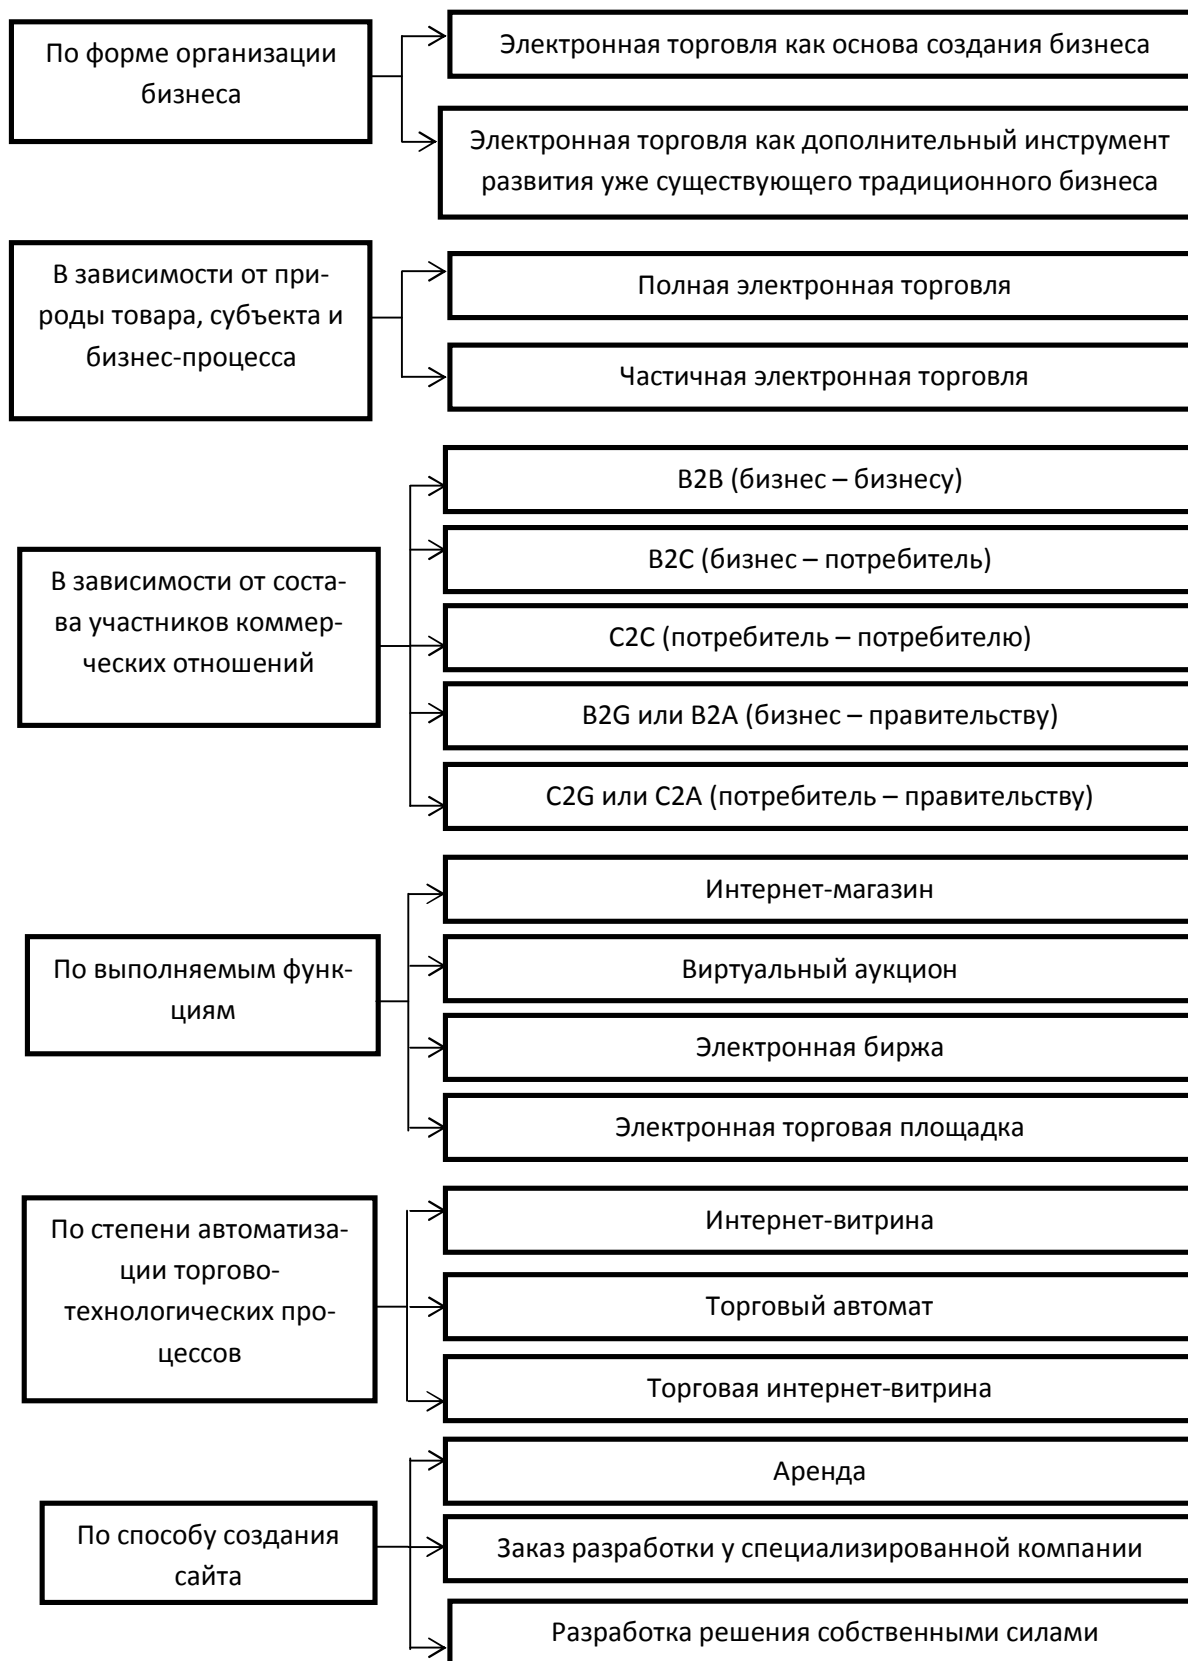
По форме организации бизнеса

Электронная торговля как основа создания бизнеса

Электронная торговля как дополнительный инструмент развития уже существующего традиционного бизнеса

В зависимости от природы товара, субъекта и бизнес-процесса

Полная электронная торговля

Частичная электронная торговля

В зависимости от состава участников коммерческих отношений

B2B (бизнес – бизнесу)

B2C (бизнес – потребитель)

C2C (потребитель – потребителю)

B2G или B2A (бизнес – правительству)

C2G или C2A (потребитель – правительству)

По выполняемым функциям

Интернет-магазин

Виртуальный аукцион

Электронная биржа

Электронная торговая площадка

По степени автоматизации торгово-технологических процессов

Интернет-витрина

Торговый автомат

Торговая интернет-витрина

По способу создания сайта

Аренда

Заказ разработки у специализированной компании

Разработка решения собственными силами